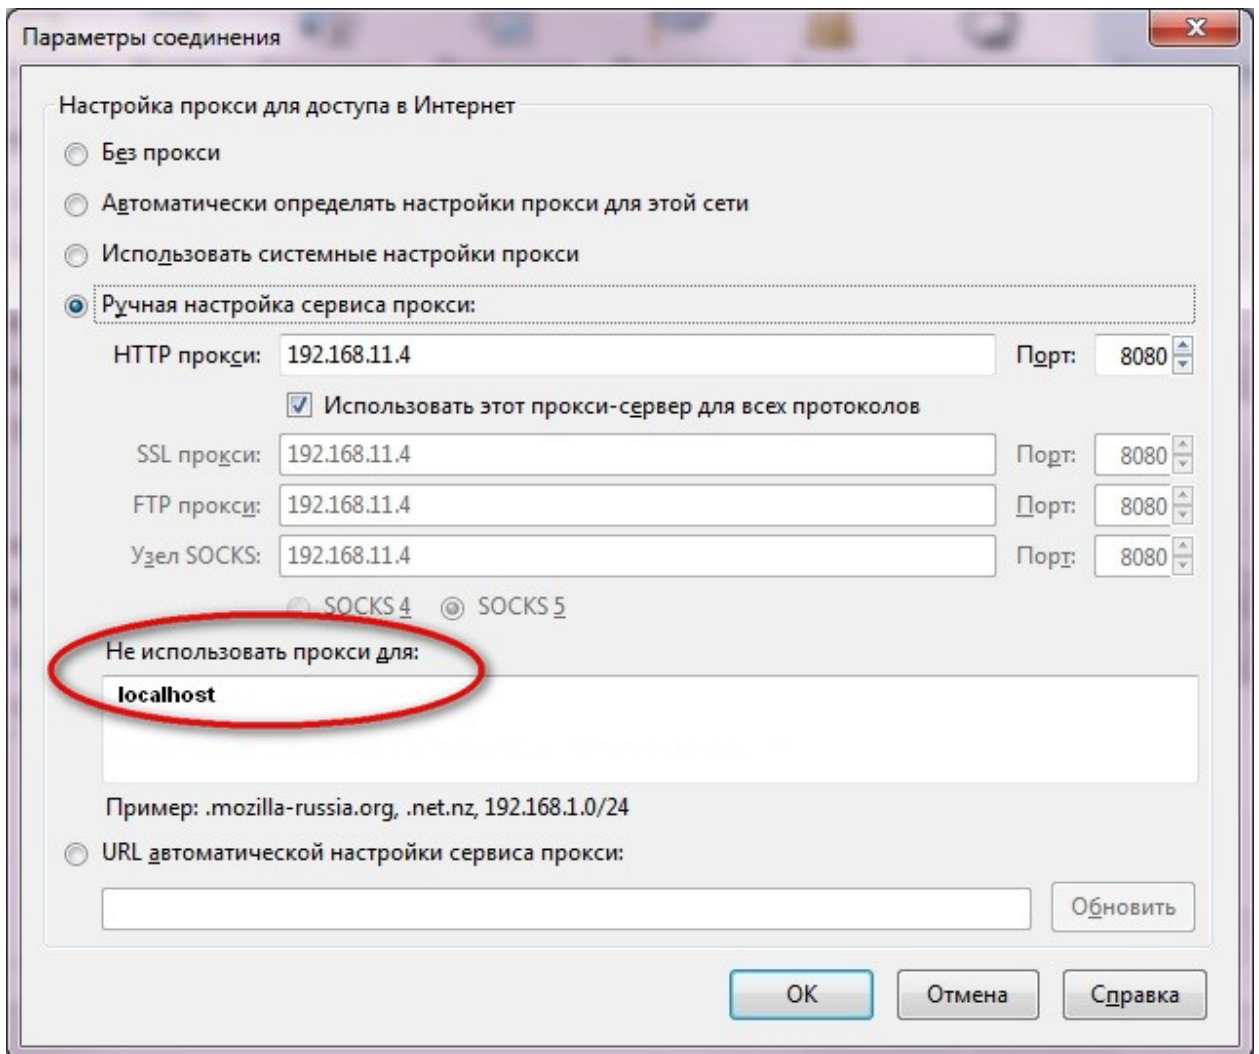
Параметры соединения

Настройка прокси для доступа в Интернет

Без прокси

Автоматически определять настройки прокси для этой сети

Использовать системные настройки прокси

Ручная настройка сервиса прокси:

HTTP прокси: 192.168.11.4 Порт: 8080

Использовать этот прокси-сервер для всех протоколов

SSL прокси: 192.168.11.4 Порт: 8080

FTP прокси: 192.168.11.4 Порт: 8080

Узел SOCKS: 192.168.11.4 Порт: 8080

SOCKS 4 SOCKS 5

Не использовать прокси для:

localhost

Пример: .mozilla-russia.org, .net.nz, 192.168.1.0/24

URL автоматической настройки сервиса прокси:

Обновить

OK Отмена Справка